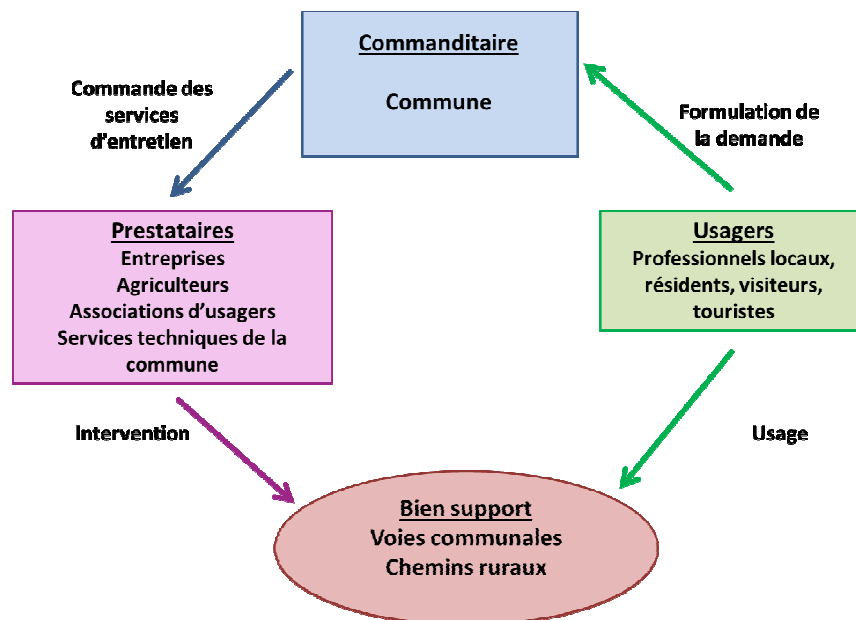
Commanditaire

Commune

Commande des services d'entretien

Formulation de la demande

Prestataires
Entreprises
Agriculteurs
Associations d'usagers
Services techniques de la commune

Usagers
Professionnels locaux, résidents, visiteurs, touristes

Intervention

Usage

Bien support
Voies communales
Chemins ruraux